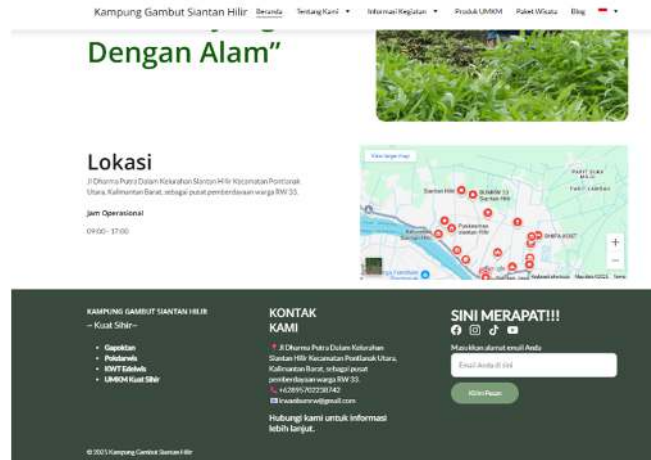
Kampung Gambut Siantan Hilir Beranda Tentang Kami ▾ Informasi Kegiatan ▾ Produk UMKM Paket Wisata Blog ▾

Dengan Alam"

Lokasi

Jl Dharma Putra Dalam Kelurahan Siantan Hilir Kecamatan Pontianak Utara, Kalimantan Barat, sebagai pusat pemberdayaan warga RW 33.

Jam Operasional

09:00 - 17:00

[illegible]

KAMPUNG GAMBUT SIANTAN HILIR

– Kuat Sihir–

• Gapoktan
• Pokdarwis
• KWT Edelwis
• UMKM Kuat Sihir

KONTAK KAMI

Jl Dharma Putra Dalam Kelurahan Siantan Hilir Kecamatan Pontianak Utara, Kalimantan Barat, sebagai pusat pemberdayaan warga RW 33.

+6289570223874​2

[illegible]@gmail.com

Hubungi kami untuk informasi lebih lanjut.

SINI MERAPAT!!!

Masukkan alamat email Anda

Email Anda di sini

Kirim Pesan

© 2025 Kampung Gambut Siantan Hilir